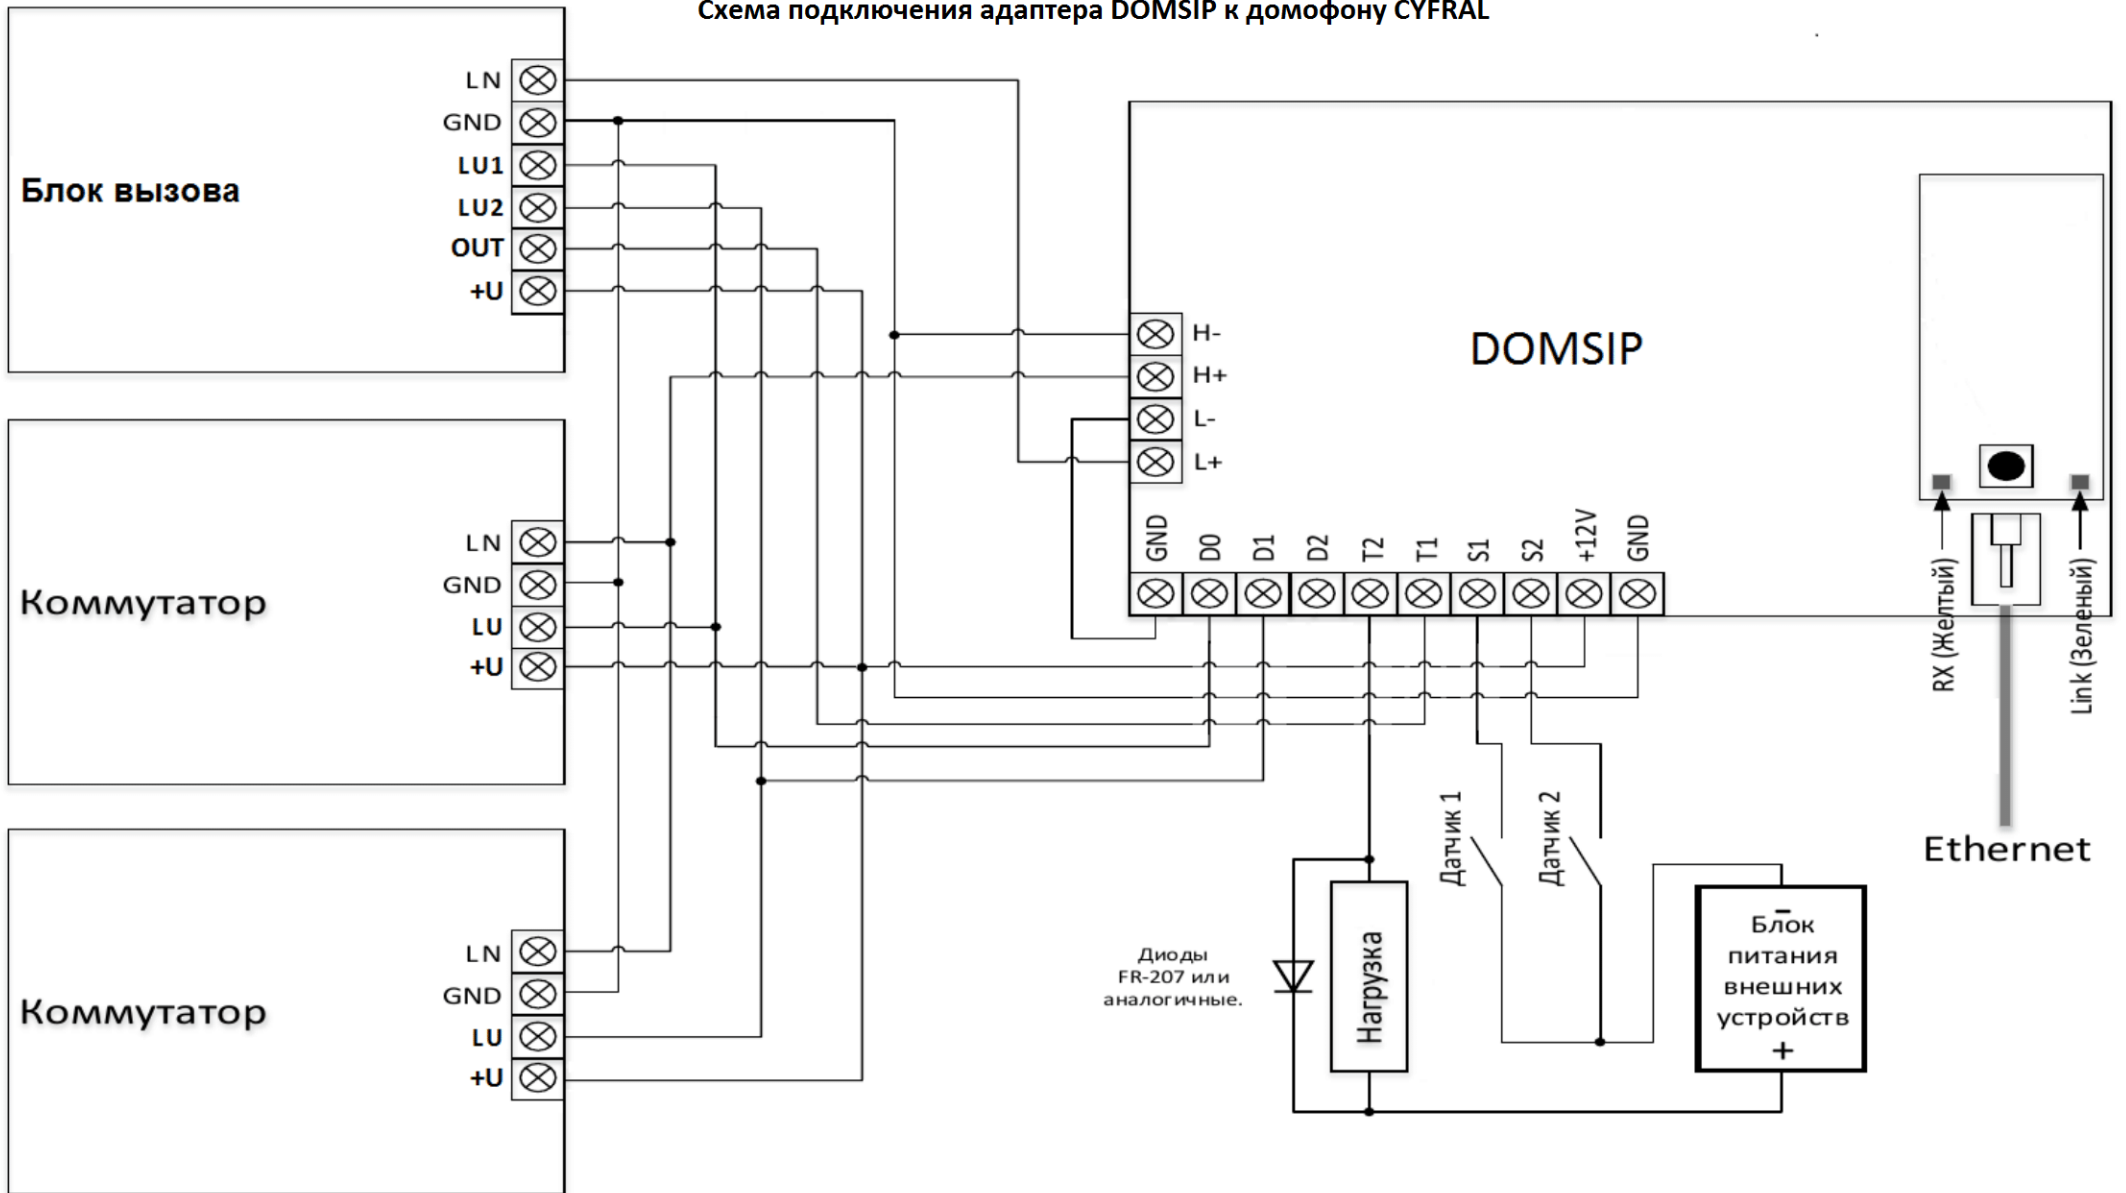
Схема подключения адаптера DOMSIP к домофону CYFRAL

Блок вызова

LN
GND
LU1
LU2
OUT
+U

DOMSIP

H-
H+
L-
L+

GND D0 D1 D2 T2 T1 S1 S2 +12V GND

RX (Желтый)

Link (Зеленый)

Ethernet

Коммутатор

LN
GND
LU
+U

Коммутатор

LN
GND
LU
+U

Датчик 1

Датчик 2

Диоды FR-207 или аналогичные.

Нагрузка

–
Блок питания внешних устройств
+